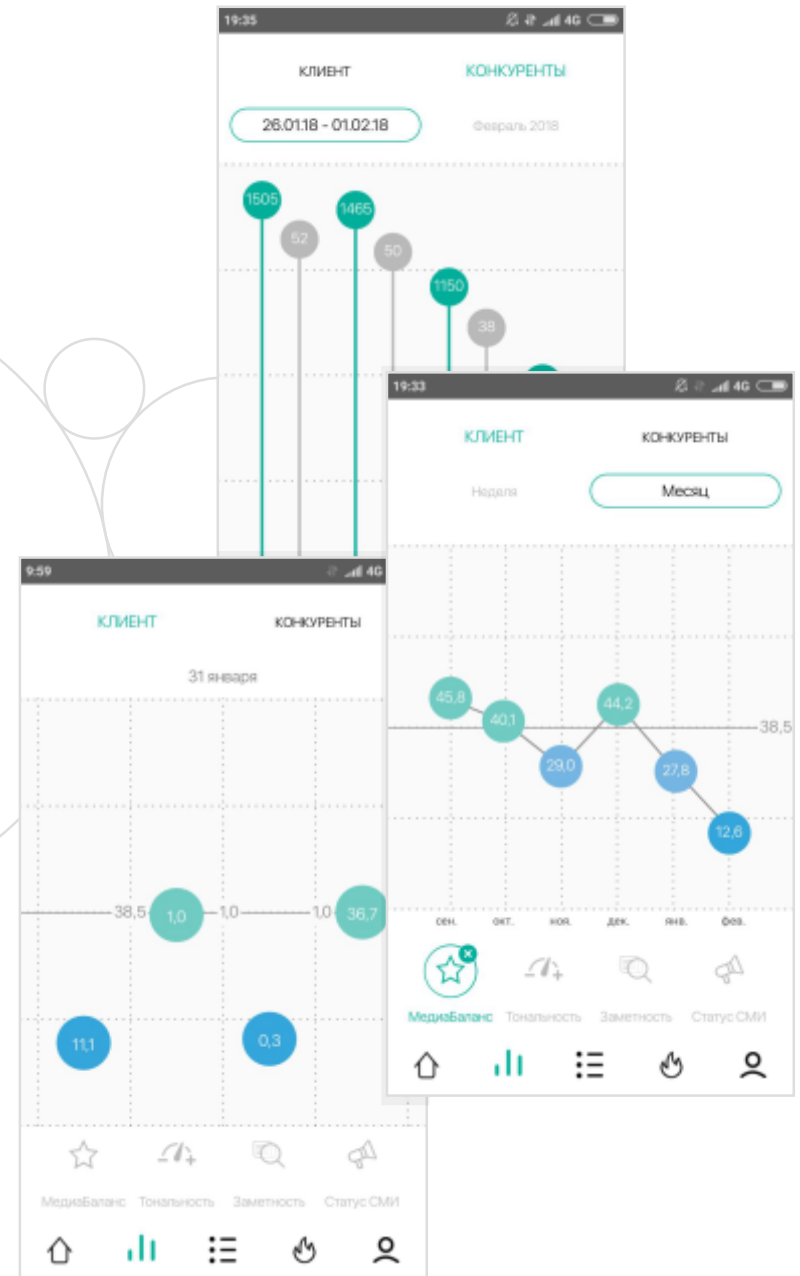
19:35 4G

КЛИЕНТ КОНКУРЕНТЫ

26.01.18 - 01.02.18 Февраль 2018

1505
52
1465
50
1150
38

19:33 4G

КЛИЕНТ КОНКУРЕНТЫ

Неделя Месяц

45,8
40,1
29,0
44,2
27,8
12,6
38,5

сен. окт. ноя. дек. янв. фев.

МедиаБаланс Тональность Заметность Статус СМИ

9:59 4G

КЛИЕНТ КОНКУРЕНТЫ

31 января

38,5
1,0
1,0
1,0
36,7
11,1
0,3

МедиаБаланс Тональность Заметность Статус СМИ